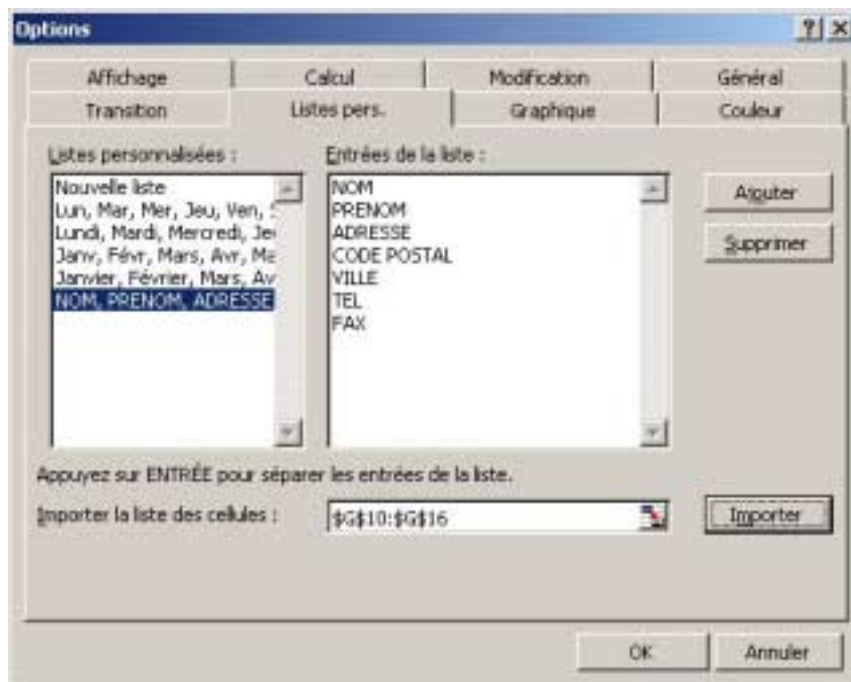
Options

?| X

Affichage | Calcul | Modification | Général
Transition | Listes pers. | Graphique | Couleur

Listes personnalisées :

Nouvelle liste
Lun, Mar, Mer, Jeu, Ven, S
Lundi, Mardi, Mercredi, Je
Janv, Févr, Mars, Avr, Ma
Janvier, Février, Mars, Av
NOM, PRENOM, ADRESSE

Entrées de la liste :

NOM
PRENOM
ADRESSE
CODE POSTAL
VILLE
TEL
FAX

Ajouter

Supprimer

Appuyez sur ENTRÉE pour séparer les entrées de la liste.

Importer la liste des cellules : $G$10:$G$16

Importer

OK

Annuler